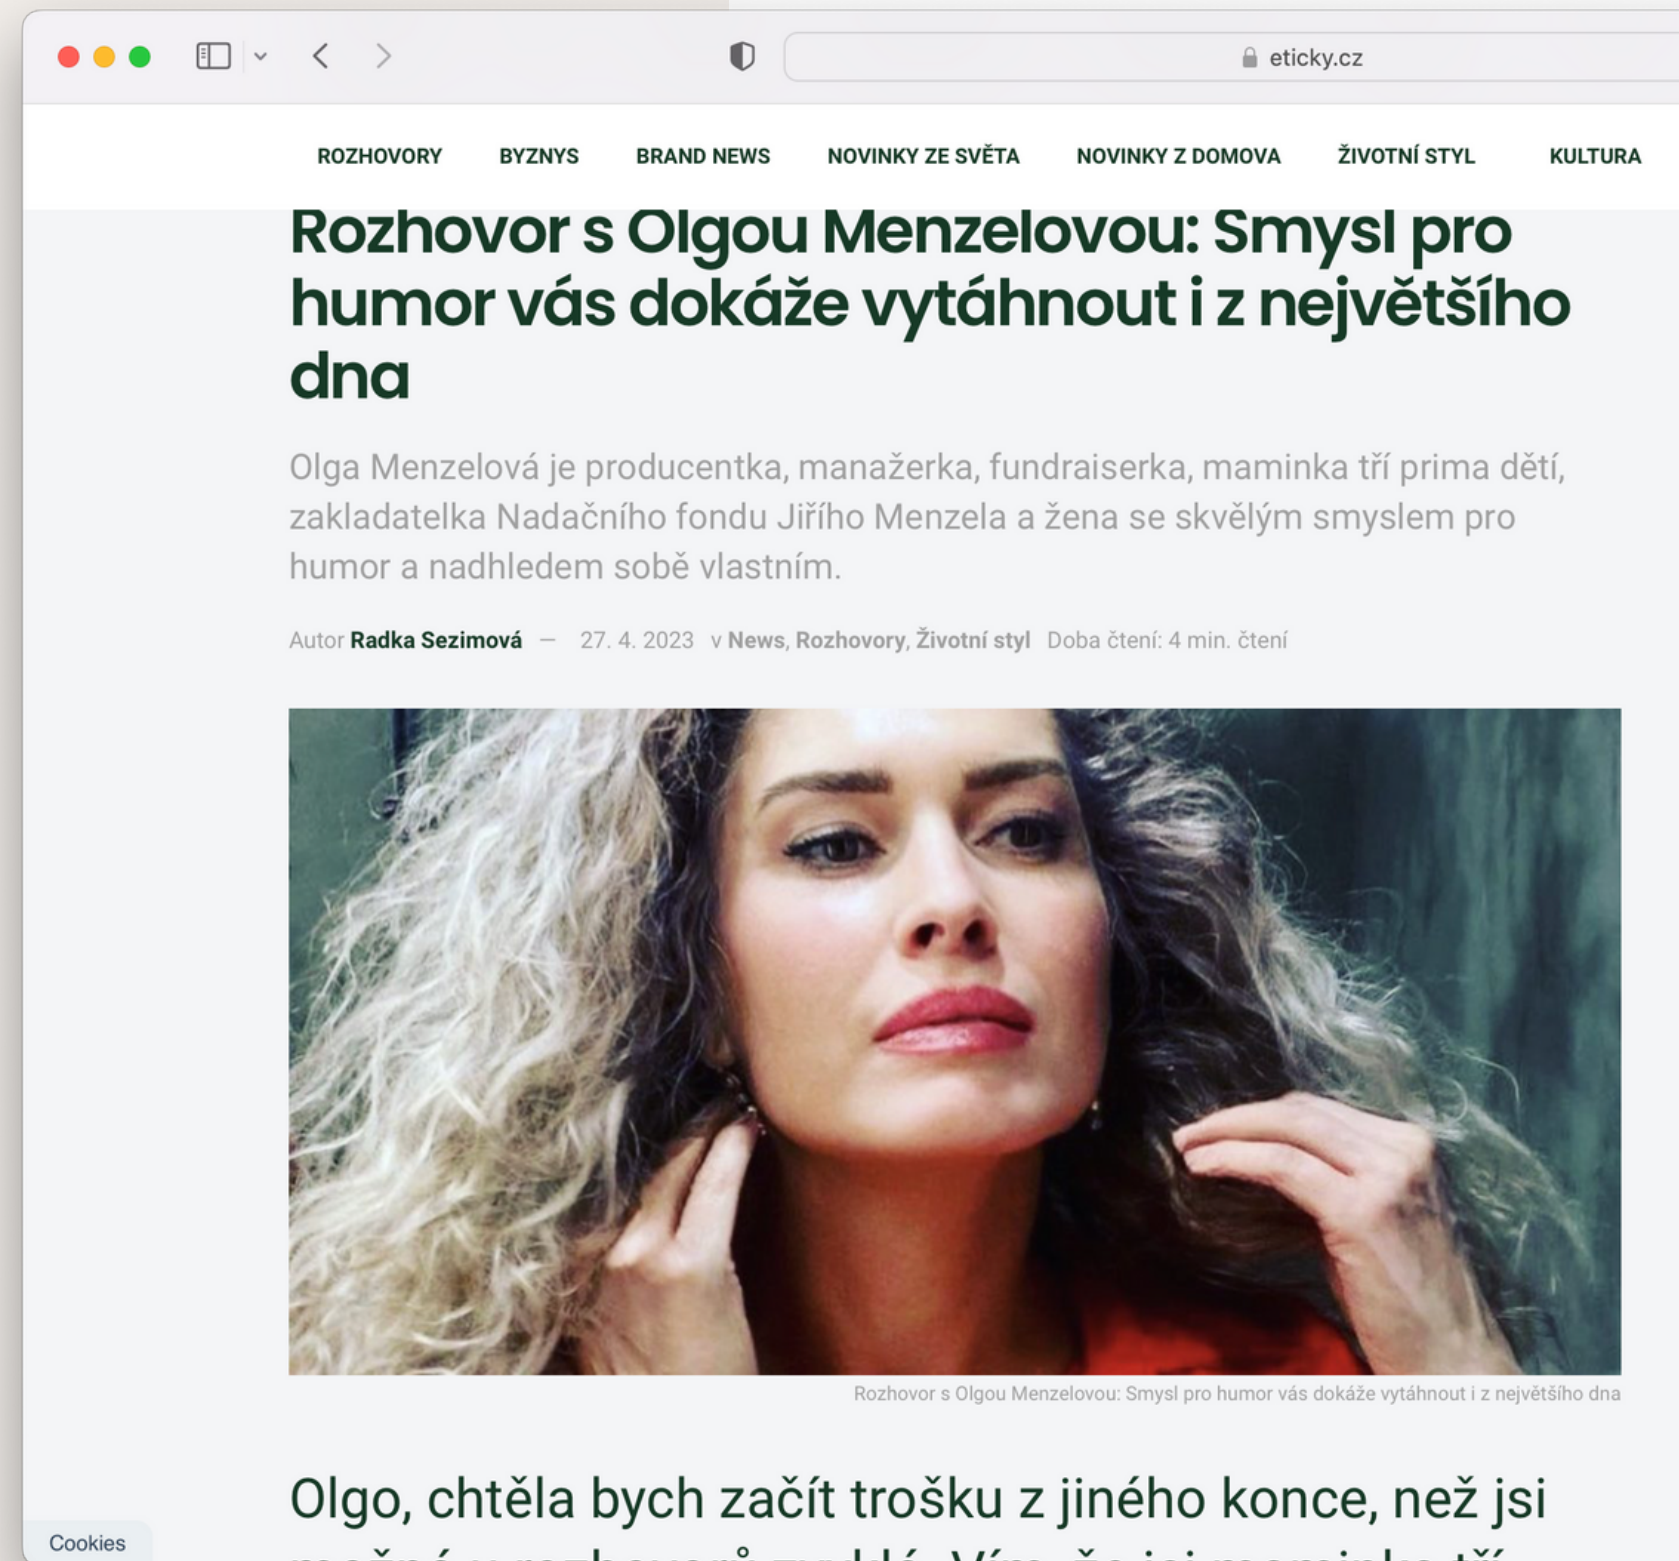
eticky.cz

ROZHOVORY BYZNYS BRAND NEWS NOVINKY ZE SVĚTA NOVINKY Z DOMOVA ŽIVOTNÍ STYL KULTURA

Rozhovor s Olgou Menzelovou: Smysl pro humor vás dokáže vytáhnout i z největšího dna

Olga Menzelová je producentka, manažerka, fundraiserka, maminka tří prima dětí, zakladatelka Nadačního fondu Jiřího Menzela a žena se skvělým smyslem pro humor a nadhledem sobě vlastním.

Autor Radka Sezimová — 27. 4. 2023 v News, Rozhovory, Životní styl Doba čtení: 4 min. čtení

Rozhovor s Olgou Menzelovou: Smysl pro humor vás dokáže vytáhnout i z největšího dna

Olgo, chtěla bych začít trošku z jiného konce, než jsi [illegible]

Cookies